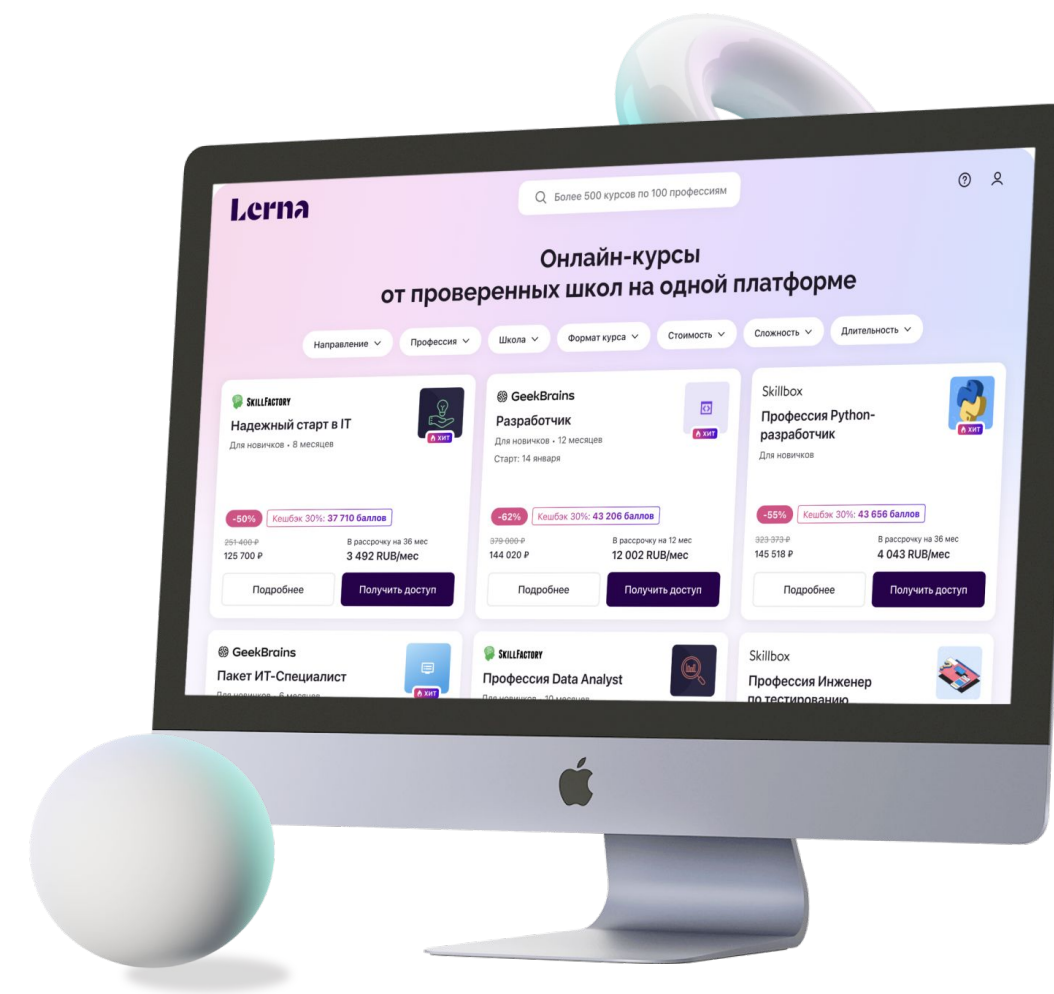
Lerna

Более 500 курсов по 100 профессиям

Онлайн-курсы
от проверенных школ на одной платформе

Направление Профессия Школа Формат курса Стоимость Сложность Длительность

SkillFactory
Надежный старт в IT
Для новичков • 8 месяцев
ХИТ
-50% Кешбэк 30%: 37 710 баллов
251 400 ₽
125 700 ₽
В рассрочку на 36 мес
3 492 RUB/мес
Подробнее
Получить доступ

GeekBrains
Разработчик
Для новичков • 12 месяцев
Старт: 14 января
ХИТ
-62% Кешбэк 30%: 43 206 баллов
379 000 ₽
144 020 ₽
В рассрочку на 12 мес
12 002 RUB/мес
Подробнее
Получить доступ

Skillbox
Профессия Python-разработчик
Для новичков
ХИТ
-55% Кешбэк 30%: 43 656 баллов
323 373 ₽
145 518 ₽
В рассрочку на 36 мес
4 043 RUB/мес
Подробнее
Получить доступ

GeekBrains
Пакет ИТ-Специалист
Для новичков • 6 месяцев
ХИТ

SkillFactory
Профессия Data Analyst
Для новичков • 10 месяцев

Skillbox
Профессия Инженер по тестированию